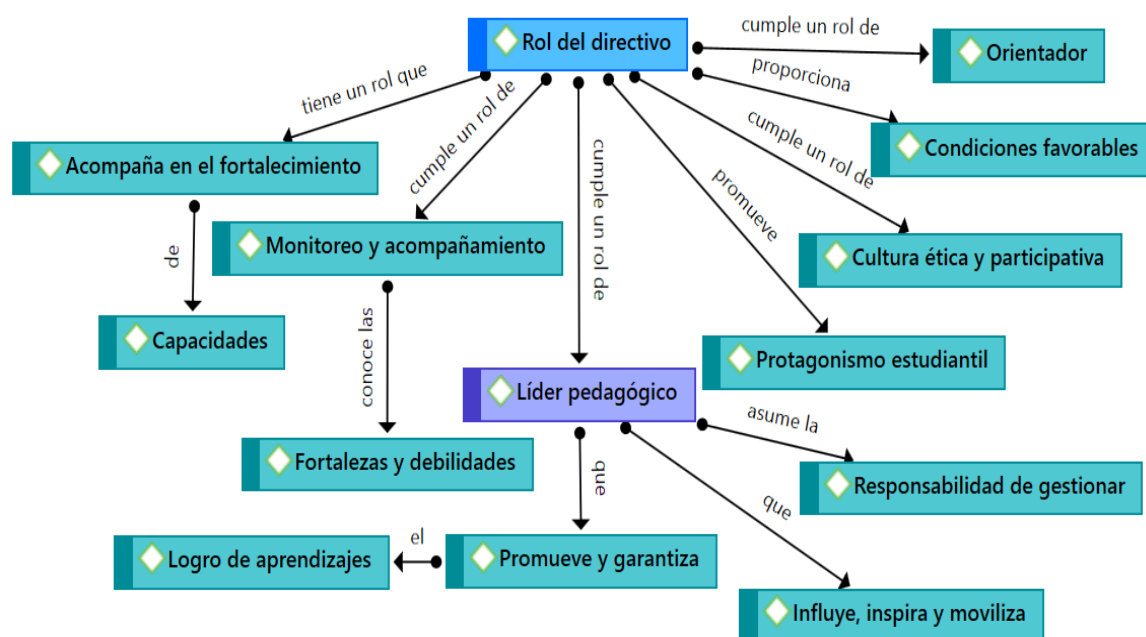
Rol del directivo

cumple un rol de

Orientador

proporciona

Condiciones favorables

tiene un rol que

cumple un rol de

cumple un rol de

cumple un rol de

promueve

Acompaña en el fortalecimiento

de

Capacidades

Monitoreo y acompañamiento

conoce las

Fortalezas y debilidades

Cultura ética y participativa

Protagonismo estudiantil

Líder pedagógico

asume la

Responsabilidad de gestionar

que

que

Promueve y garantiza

el

Logro de aprendizajes

Influye, inspira y moviliza